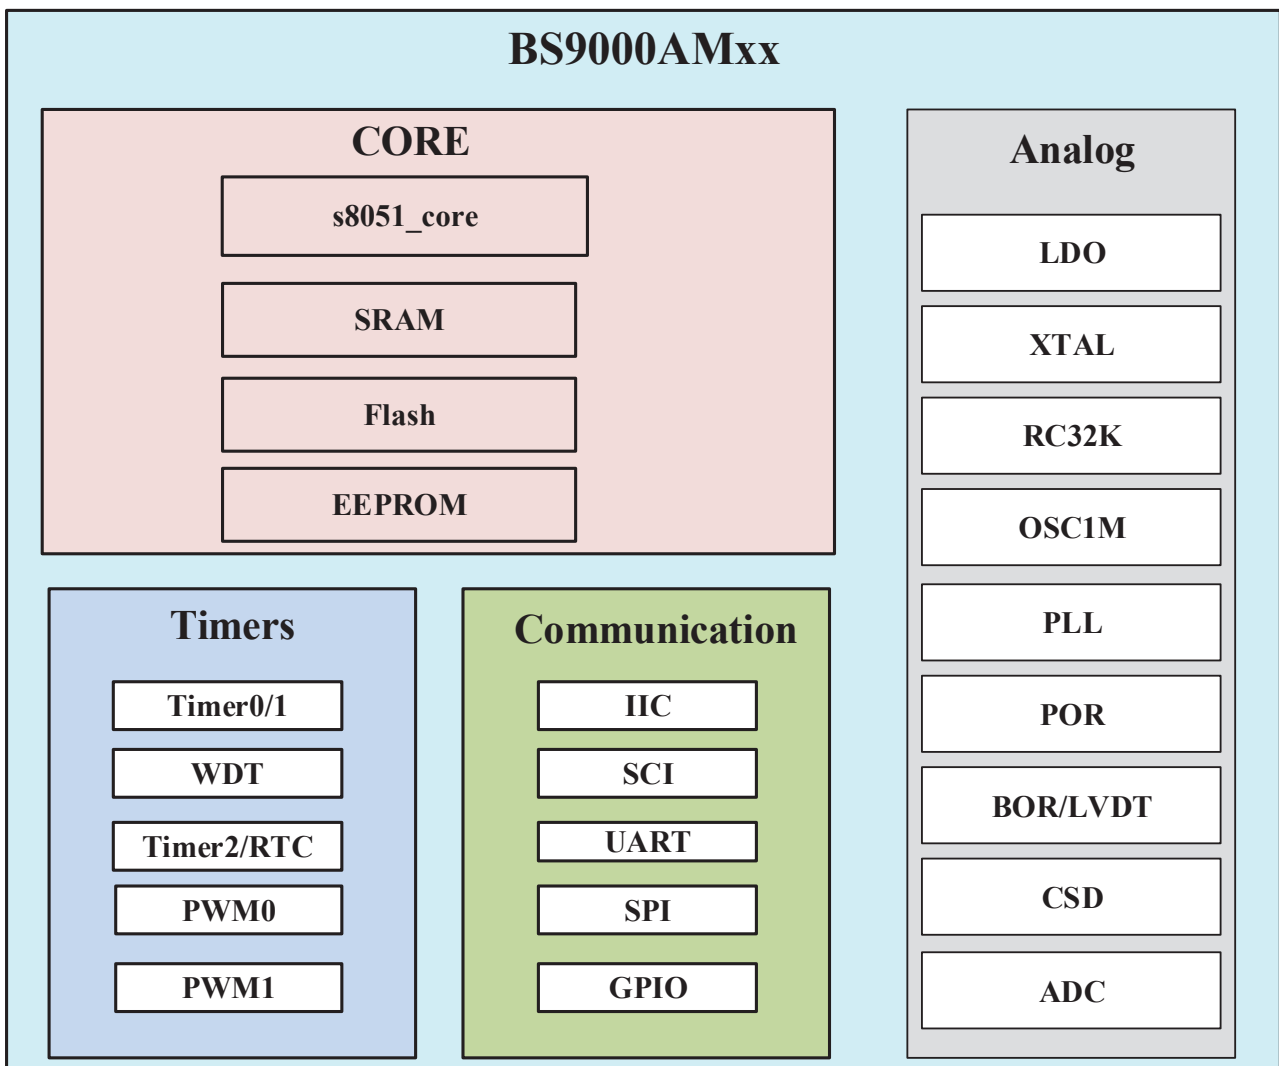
BS9000AMxx

CORE

s8051_core

SRAM

Flash

EEPROM

Timers

Timer0/1

WDT

Timer2/RTC

PWM0

PWM1

Communication

IIC

SCI

UART

SPI

GPIO

Analog

LDO

XTAL

RC32K

OSC1M

PLL

POR

BOR/LVDT

CSD

ADC